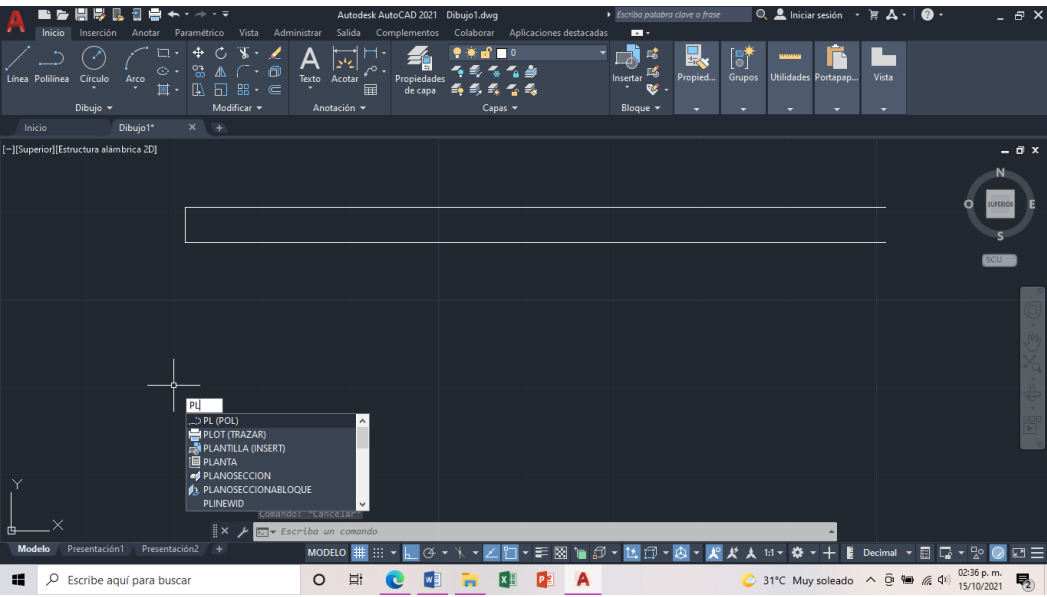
Autodesk AutoCAD 2021 Dibujo1.dwg

Escriba palabra clave o frase

Iniciar sesión

Inicio Inserción Anotar Paramétrico Vista Administrar Salida Complementos Colaborar Aplicaciones destacadas

Línea Polilínea Círculo Arco

Dibujo

Modificar

Texto Acotar

Anotación

Propiedades de capa

0

Capas

Insertar

Bloque

Propied... Grupos Utilidades Portapap... Vista

Inicio Dibujo1* ×

[−][Superior][Estructura alámbrica 2D]

N
O SUPERIOR E
S

SCU

PL

PL (POL)
PLOT (TRAZAR)
PLANTILLA (INSERT)
PLANTA
PLANOSECCION
PLANOSECCIONABLOQUE
PLINEWID

Comando: *Cancelar*

Escriba un comando

Modelo Presentación1 Presentación2 +

MODELO

1:1

Decimal

Escribe aquí para buscar

31°C Muy soleado

02:36 p. m.
15/10/2021

2